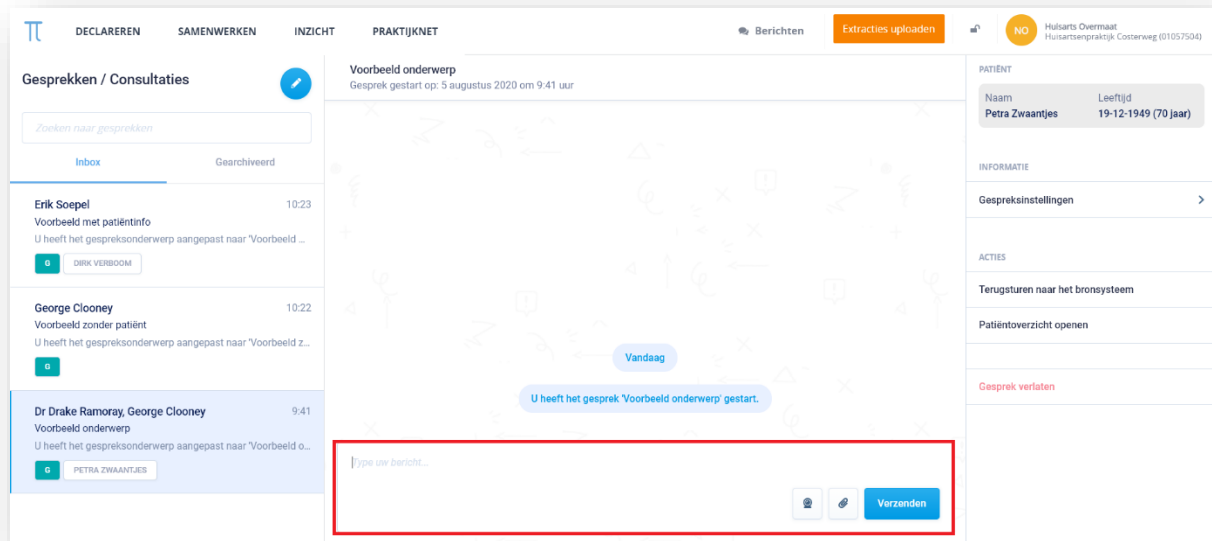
DECLAREREN SAMENWERKEN INZICHT PRAKTIJKNET

Berichten

Extracties uploaden

NO Huisarts Overmaat
Huisartsenpraktijk Costerweg (01057504)

Gesprekken / Consultaties

Zoeken naar gesprekken

Inbox Gearchiveerd

Erik Soepel 10:23
Voorbeeld met patiëntinfo
U heeft het gespreksonderwerp aangepast naar 'Voorbeeld ...
G DIRK VERBOOM

George Clooney 10:22
Voorbeeld zonder patiënt
U heeft het gespreksonderwerp aangepast naar 'Voorbeeld z...
G

Dr Drake Ramoray, George Clooney 9:41
Voorbeeld onderwerp
U heeft het gespreksonderwerp aangepast naar 'Voorbeeld o...
G PETRA ZWAANTJES

Voorbeeld onderwerp
Gesprek gestart op: 5 augustus 2020 om 9:41 uur

Vandaag

U heeft het gesprek 'Voorbeeld onderwerp' gestart.

Type uw bericht...

Verzenden

PATIËNT

| Naam | Leeftijd |
|---|---|
| Petra Zwaantjes | 19-12-1949 (70 jaar) |

INFORMATIE

Gespreksinstellingen

ACTIES

Terugsturen naar het bronsysteem

Patiëntoverzicht openen

Gesprek verlaten